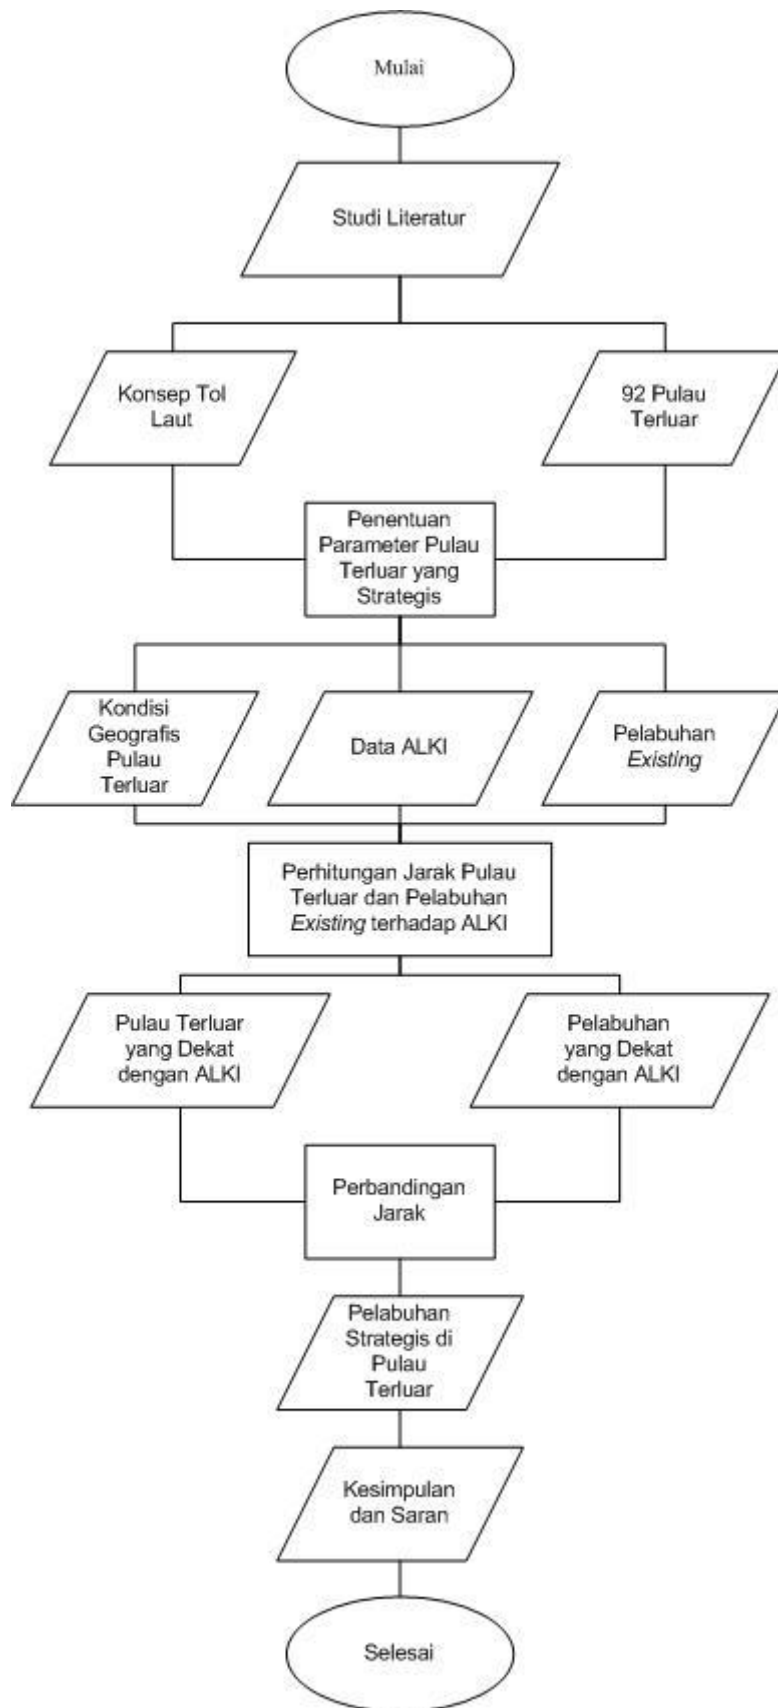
Mulai

Studi Literatur

Konsep Tol Laut

92 Pulau Terluar

Penentuan Parameter Pulau Terluar yang Strategis

Kondisi Geografis Pulau Terluar

Data ALKI

Pelabuhan *Existing*

Perhitungan Jarak Pulau Terluar dan Pelabuhan *Existing* terhadap ALKI

Pulau Terluar yang Dekat dengan ALKI

Pelabuhan yang Dekat dengan ALKI

Perbandingan Jarak

Pelabuhan Strategis di Pulau Terluar

Kesimpulan dan Saran

Selesai